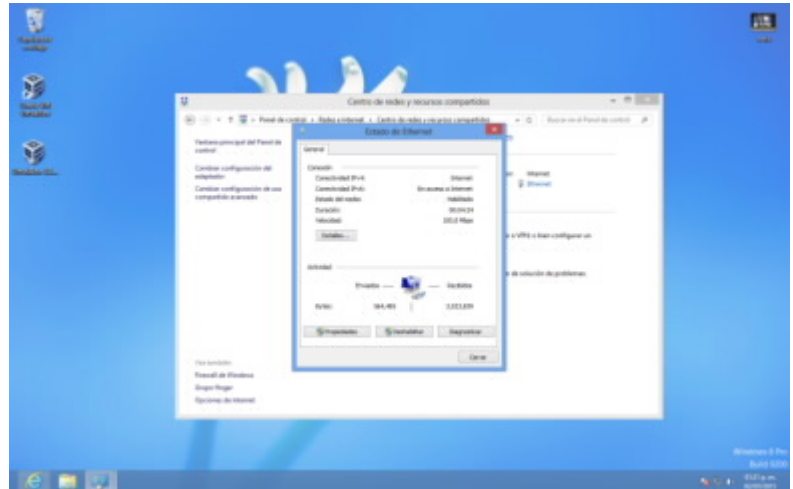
Papelera de reciclaje

Centro de redes y recursos compartidos

Panel de control › Redes e Internet › Centro de redes y recursos compartidos

Buscar en el Panel de control

Ventana principal del Panel de control

Cambiar configuración del adaptador

Cambiar configuración de uso compartido avanzado

Estado de Ethernet

General

Conexión

Conectividad IPv4: Internet

Conectividad IPv6: Sin acceso a Internet

Estado del medio: Habilitado

Duración: 00:04:34

Velocidad: 100,0 Mbps

Detalles...

Actividad

Enviados — Recibidos

Bytes: 564.489 | 3.023.839

Propiedades

Deshabilitar

Diagnosticar

Cerrar

Internet

Ethernet

o VPN o bien configurar un

de solución de problemas.

Vea también

Firewall de Windows

Grupo Hogar

Opciones de Internet

Windows 8 Pro

Build 9200